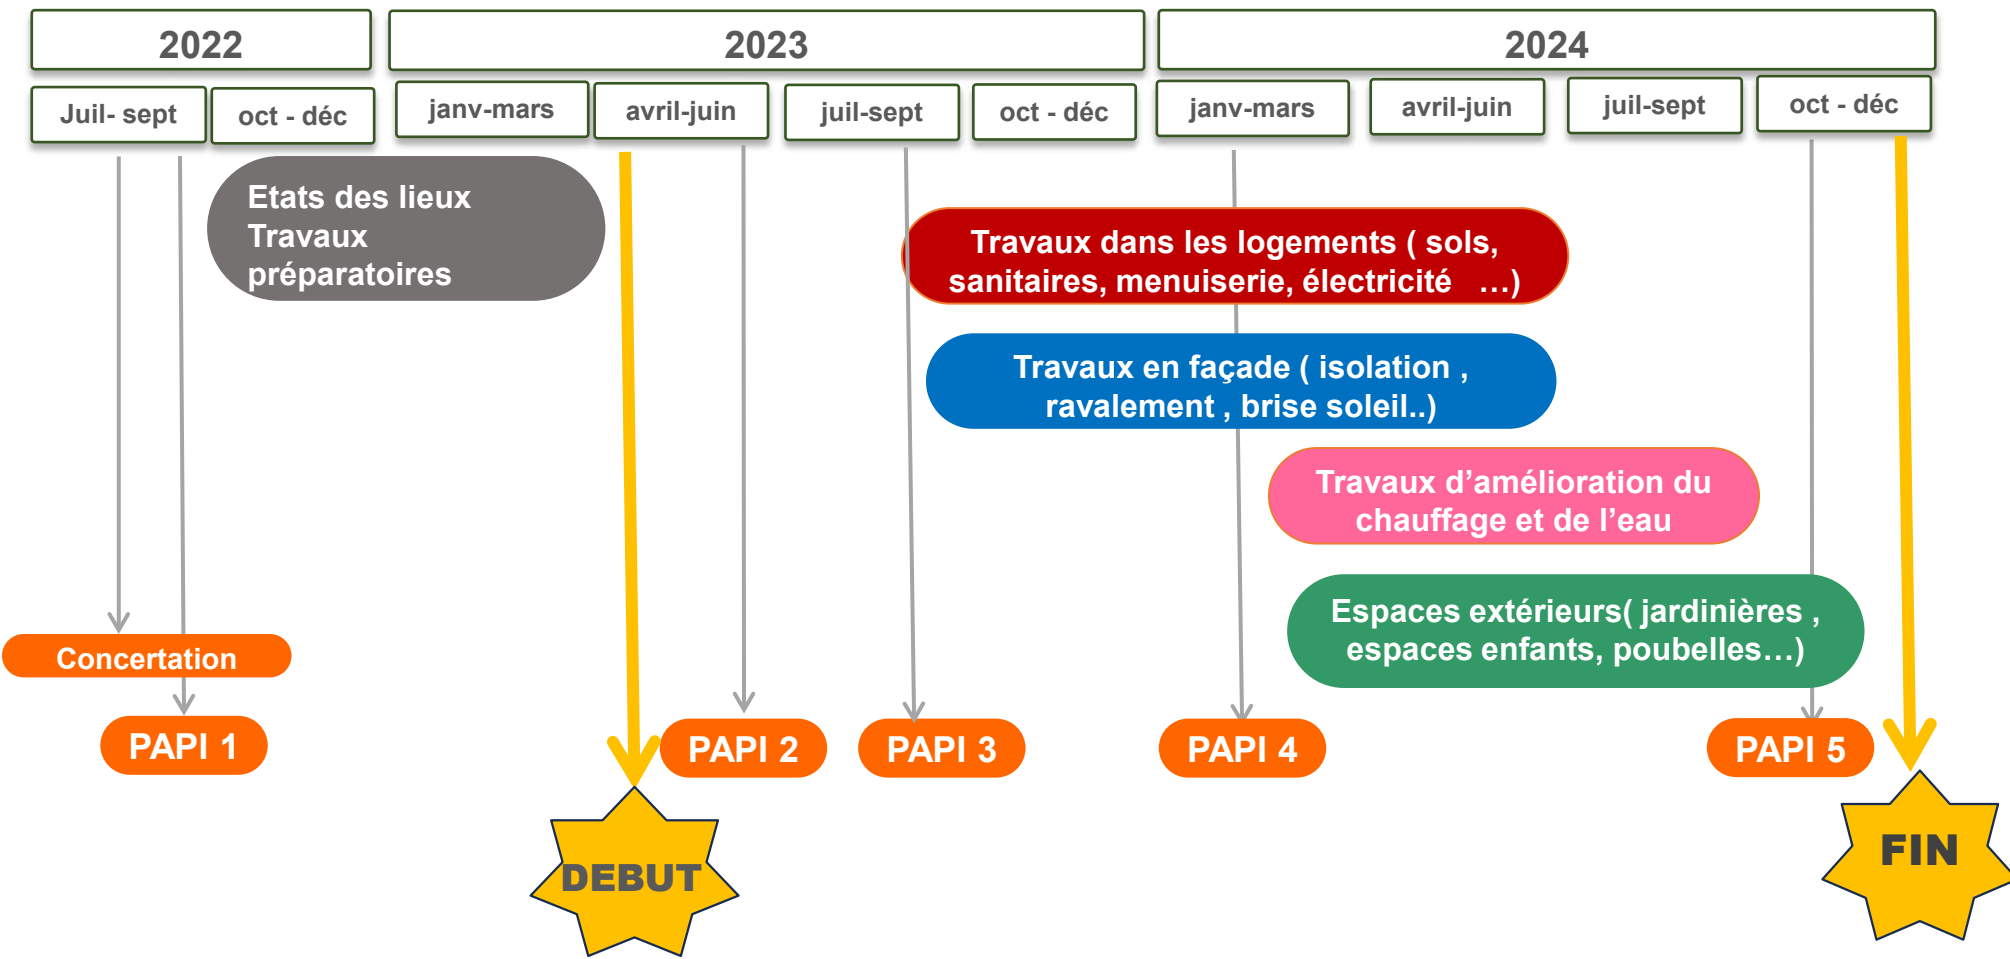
2022

2023

2024

Juil- sept

oct - déc

janv-mars

avril-juin

juil-sept

oct - déc

janv-mars

avril-juin

juil-sept

oct - déc

Etats des lieux
Travaux
préparatoires

Travaux dans les logements ( sols, sanitaires, menuiserie, électricité …)

Travaux en façade ( isolation , ravalement , brise soleil..)

Travaux d'amélioration du chauffage et de l'eau

Espaces extérieurs( jardinières , espaces enfants, poubelles…)

Concertation

PAPI 1

PAPI 2

PAPI 3

PAPI 4

PAPI 5

DEBUT

FIN